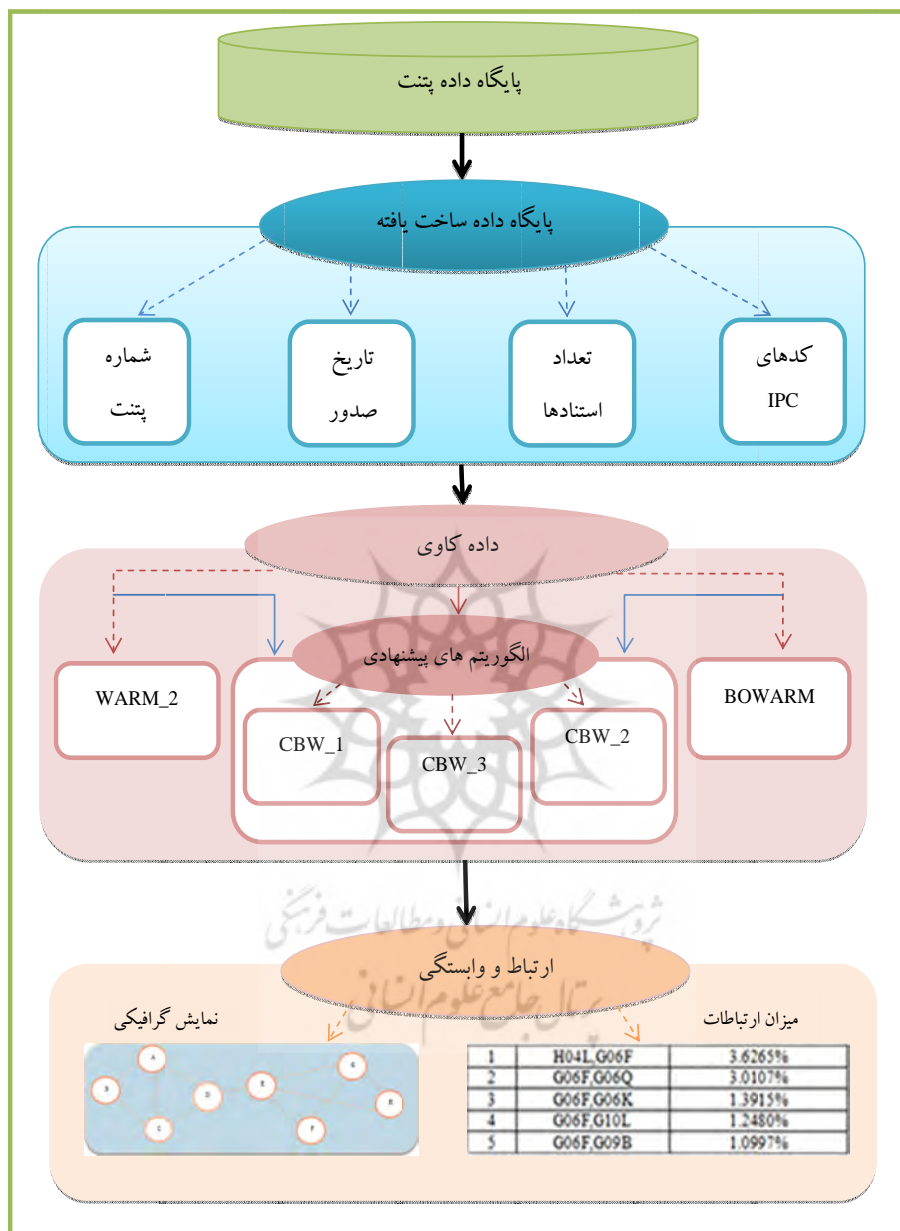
پایگاه داده پتنت

پایگاه داده ساخت یافته

کدهای IPC

تعداد استنادها

تاریخ صدور

شماره پتنت

داده کاوی

الگوریتم های پیشنهادی

BOWARM

WARM_2

CBW_2

CBW_3

CBW_1

پژوهشگاه علوم انسانی و مطالعات فرهنگی
پرتال جامع علوم انسانی

ارتباط و وابستگی

میزان ارتباطات

نمایش گرافیکی

| 1 | H04L,G06F | 3.6265% |
|---|---|---|
| 2 | G06F,G06Q | 3.0107% |
| 3 | G06F,G06K | 1.3915% |
| 4 | G06F,G10L | 1.2480% |
| 5 | G06F,G09B | 1.0997% |

A B C D E F G H